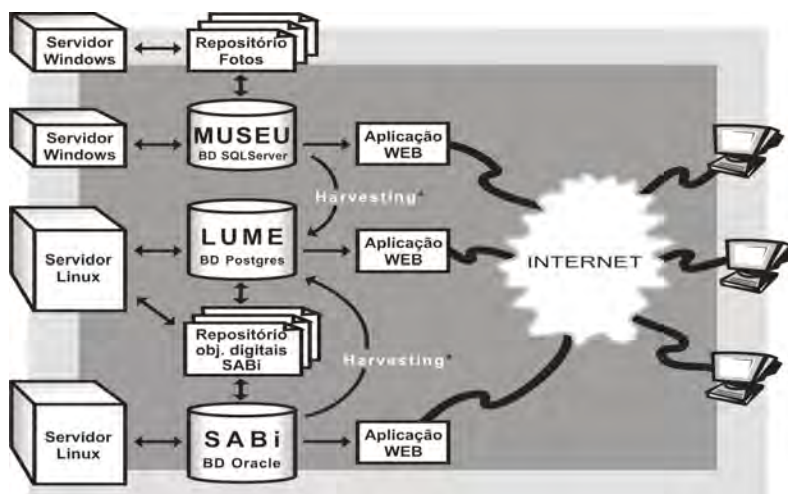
Servidor Windows

Repositório Fotos

Servidor Windows

MUSEU
BD SQLServer

Aplicação WEB

Harvesting*

Servidor Linux

LUME
BD Postgres

Aplicação WEB

INTERNET

Repositório obj. digitais SABi

Harvesting*

Servidor Linux

SABi
BD Oracle

Aplicação WEB